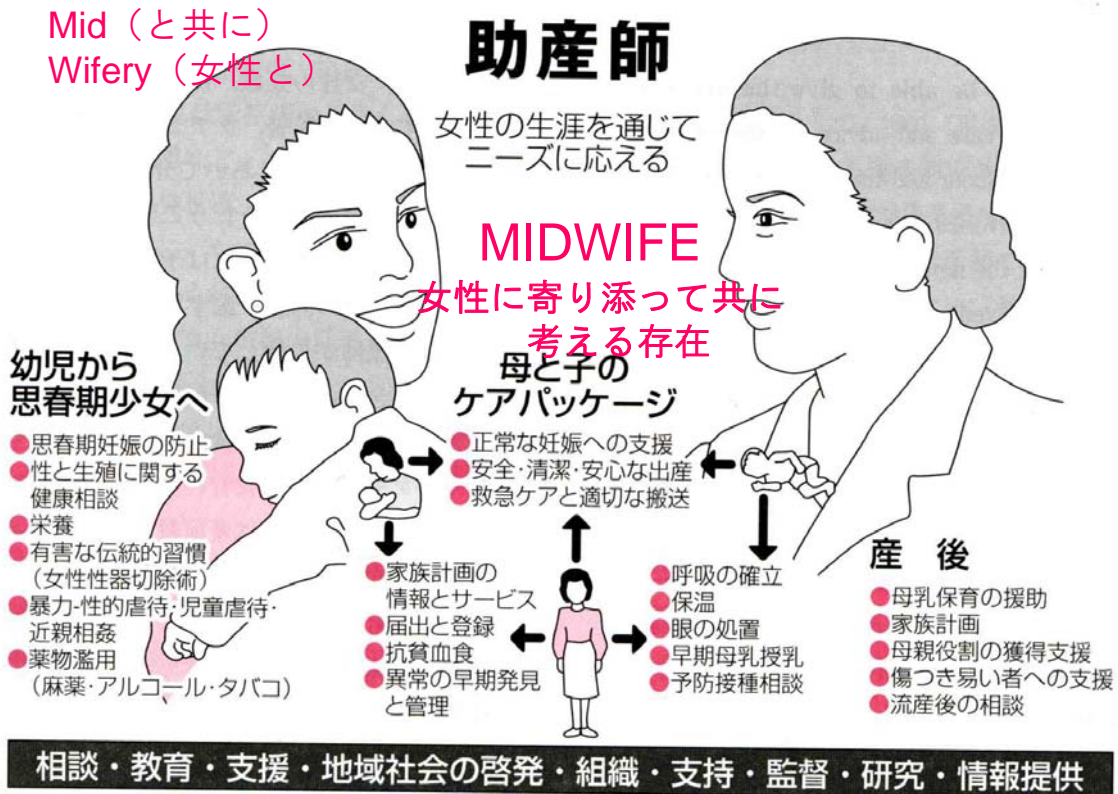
Mid（と共に）
Wifery（女性と）

助産師

女性の生涯を通じてニーズに応える

MIDWIFE
女性に寄り添って共に考える存在

幼児から思春期少女へ
●思春期妊娠の防止
●性と生殖に関する健康相談
●栄養
●有害な伝統的習慣（女性性器切除術）
●暴力-性的虐待・児童虐待・近親相姦
●薬物濫用（麻薬・アルコール・タバコ）

母と子のケアパッケージ
●正常な妊娠への支援
●安全・清潔・安心な出産
●救急ケアと適切な搬送

●家族計画の情報とサービス
●届出と登録
●抗貧血食
●異常の早期発見と管理

●呼吸の確立
●保温
●眼の処置
●早期母乳授乳
●予防接種相談

産　後
●母乳保育の援助
●家族計画
●母親役割の獲得支援
●傷つき易い者への支援
●流産後の相談

相談・教育・支援・地域社会の啓発・組織・支持・監督・研究・情報提供